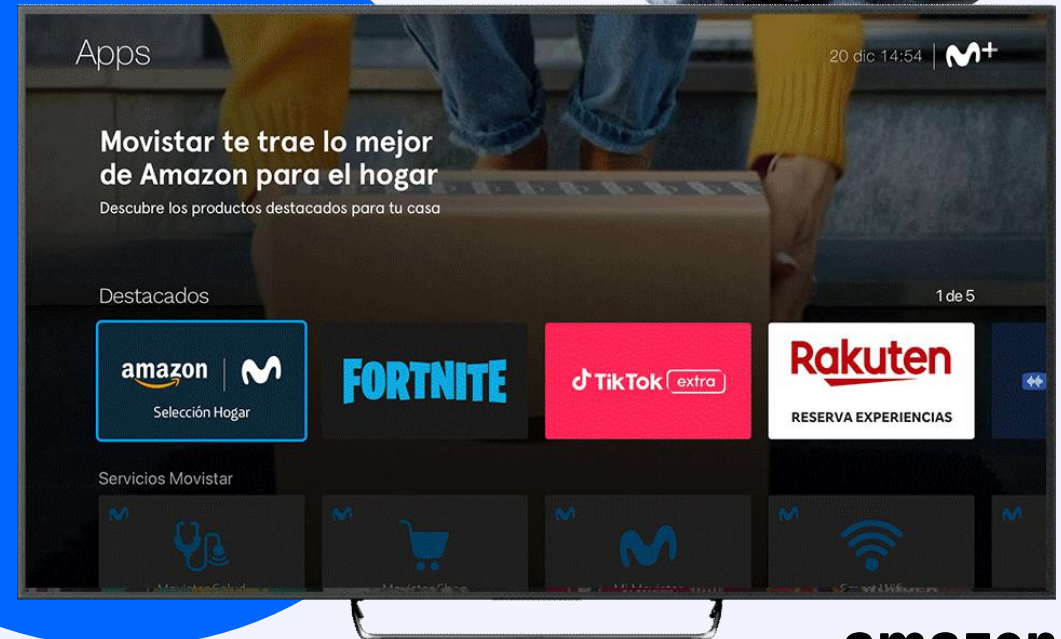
Apps

20 dic 14:54

Movistar te trae lo mejor de Amazon para el hogar

Descubre los productos destacados para tu casa

Destacados

1 de 5

amazon

Selección Hogar

FORTNITE

TikTok extra

Rakuten

RESERVA EXPERIENCIAS

Servicios Movistar

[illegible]

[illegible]

Mi Movistar

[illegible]

amazon